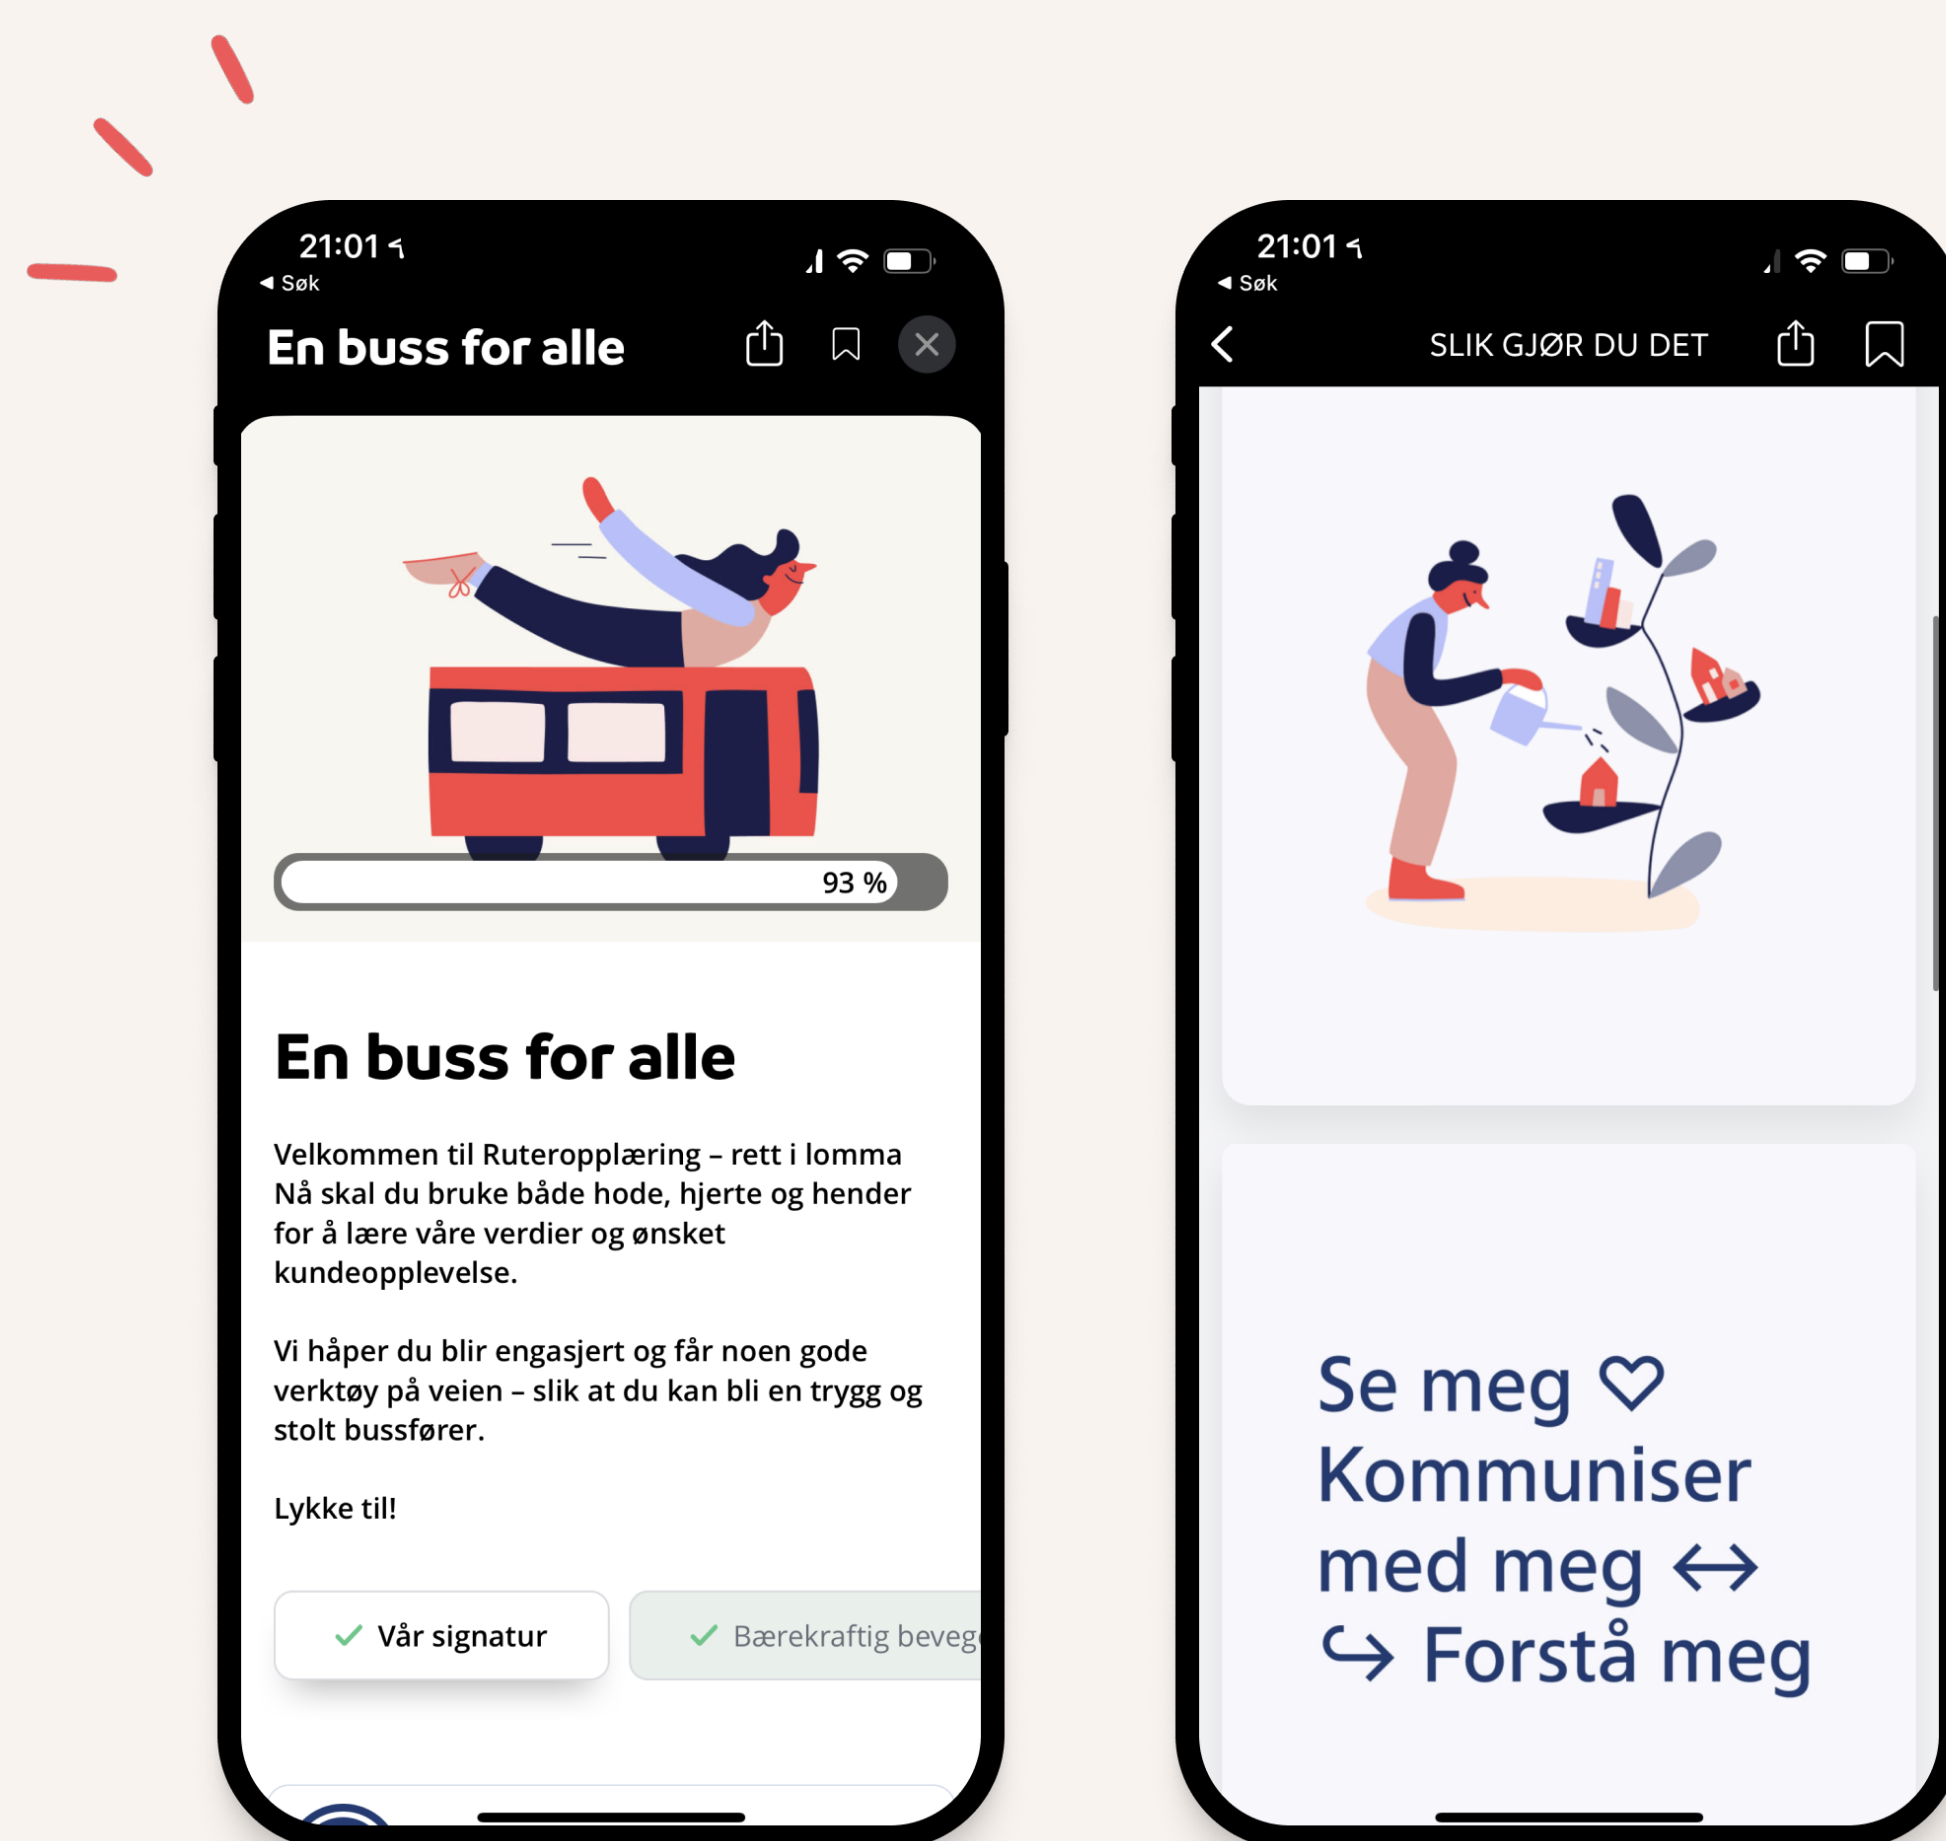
21:01
◀ Søk

En buss for alle

93 %

En buss for alle

Velkommen til Ruteropplæring – rett i lomma Nå skal du bruke både hode, hjerte og hender for å lære våre verdier og ønsket kundeopplevelse.

Vi håper du blir engasjert og får noen gode verktøy på veien – slik at du kan bli en trygg og stolt bussfører.

Lykke til!

✓ Vår signatur

✓ Bærekraftig beveg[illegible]

21:01
◀ Søk

SLIK GJØR DU DET

Se meg ♡
Kommuniser med meg ↔
↪ Forstå meg